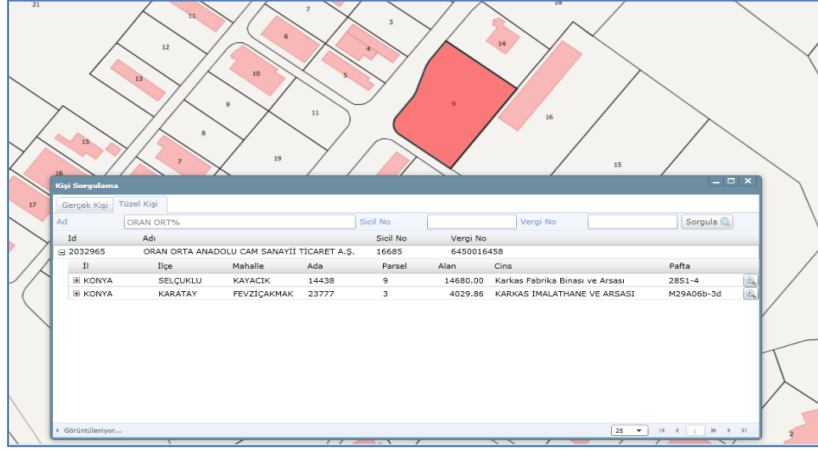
21
11
7
3
18
12
6
4
14
13
10
5
9
11
9
16
8
15
7
19
15
16
17
2

Kişi Sorgulama

Gerçek Kişi | Tüzel Kişi

Ad ORAN ORT% Sicil No Vergi No Sorgula

| Id | Adı | Sicil No | Vergi No |
|---|---|---|---|
| 2032965 | ORAN ORTA ANADOLU CAM SANAYİİ TİCARET A.Ş. | 16685 | 6450016458 |

| İl | İlçe | Mahalle | Ada | Parsel | Alan | Cins | Pafta |
|---|---|---|---|---|---|---|---|
| KONYA | SELÇUKLU | KAYACIK | 14438 | 9 | 14680.00 | Karkas Fabrika Binası ve Arsası | 28S1-4 |
| KONYA | KARATAY | FEVZİÇAKMAK | 23777 | 3 | 4029.86 | KARKAS İMALATHANE VE ARSASI | M29A06b-3d |

Görüntüleniyor...
25
1